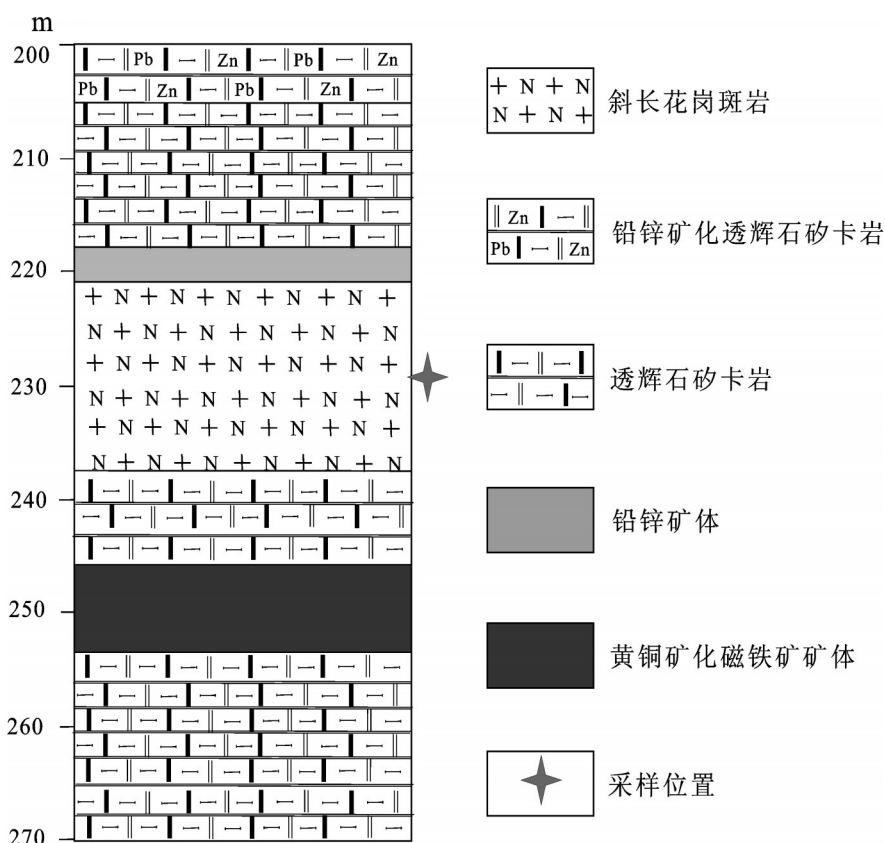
m
200
210
220
230
240
250
260
270

Pb Zn Pb Zn
Pb Zn Pb Zn

+ N + N + N + N + N +
N + N + N + N + N + N

+ N + N
N + N +
斜长花岗斑岩

Zn
Pb Zn
铅锌矿化透辉石矽卡岩

透辉石矽卡岩

铅锌矿体

黄铜矿化磁铁矿矿体

采样位置